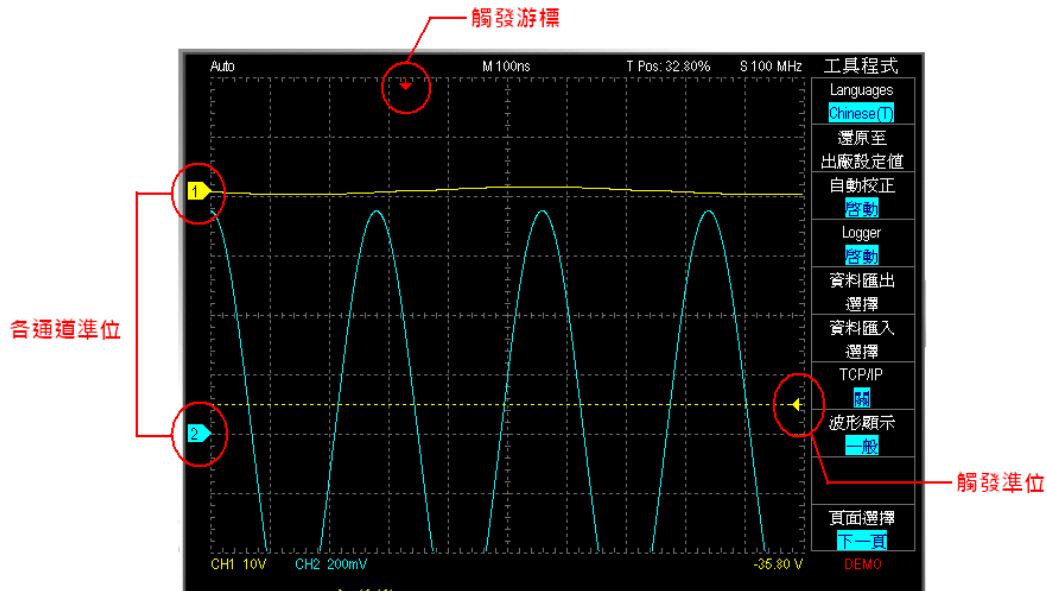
觸發游標

Auto
M 100ns
T Pos: 32.80%
S 100 MHz

工具程式
Languages
Chinese(T)
還原至
出廠設定值
自動校正
啓動
Logger
啓動
資料匯出
選擇
資料匯入
選擇
TCP/IP
關
波形顯示
一般
頁面選擇
下一頁

1
2

各通道準位

觸發準位

CH1 10V
CH2 200mV
-35.80 V
DEMO